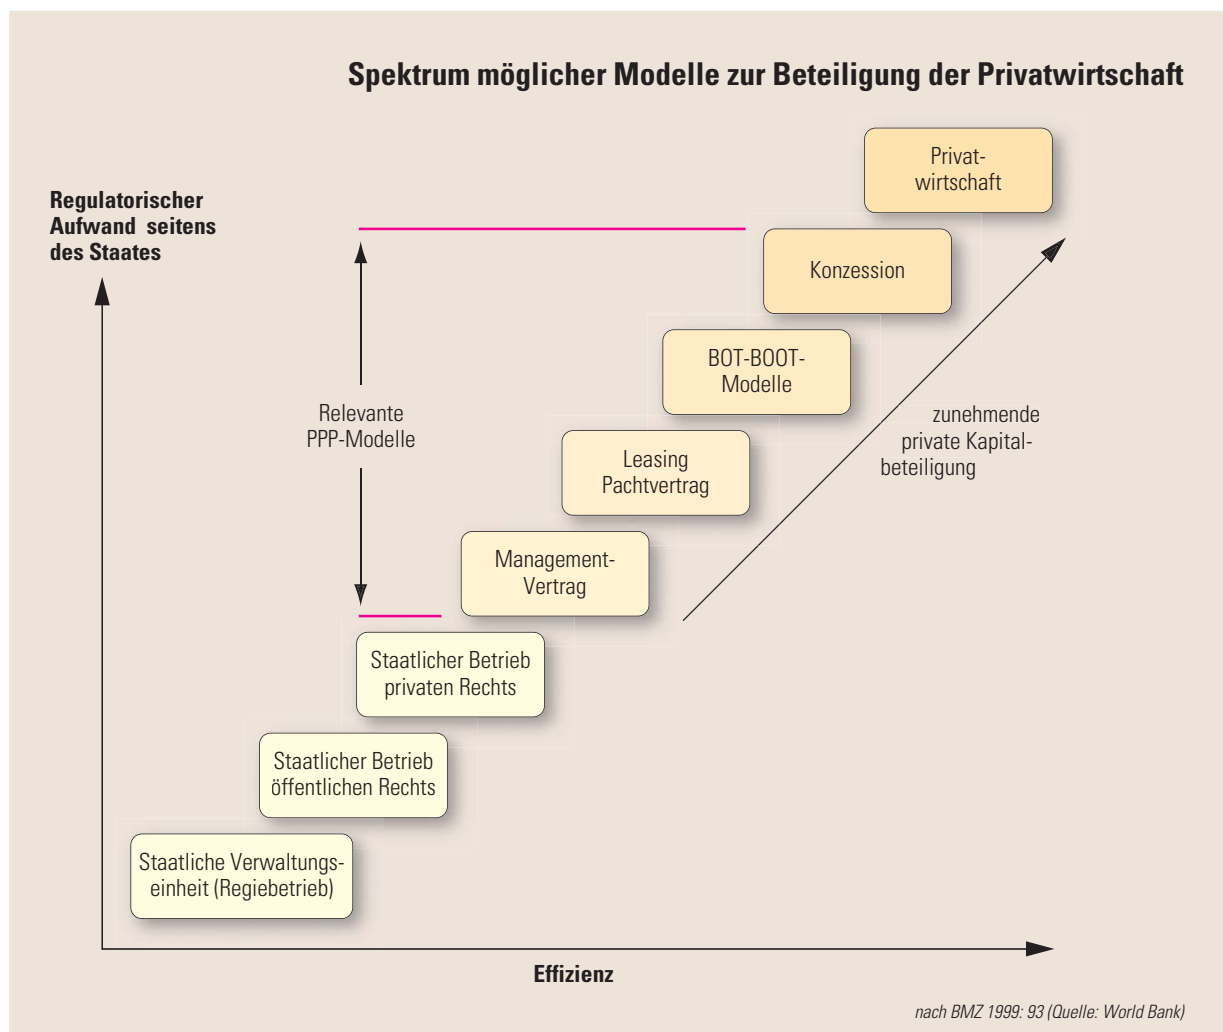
Spektrum möglicher Modelle zur Beteiligung der Privatwirtschaft

Regulatorischer Aufwand seitens des Staates

Privatwirtschaft

Konzession

BOT-BOOT-Modelle

Relevante PPP-Modelle

zunehmende private Kapitalbeteiligung

Leasing Pachtvertrag

Management-Vertrag

Staatlicher Betrieb privaten Rechts

Staatlicher Betrieb öffentlichen Rechts

Staatliche Verwaltungseinheit (Regiebetrieb)

Effizienz

nach BMZ 1999: 93 (Quelle: World Bank)